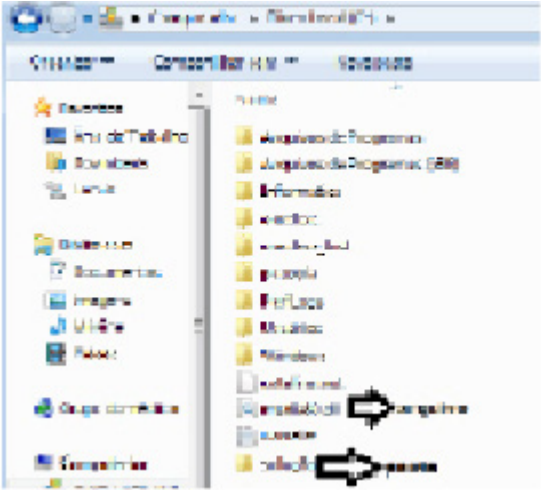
Computador ▸ Disco Local (C:) ▸

Organizar ▾ Compartilhar com ▾ Gravar

Favoritos
Área de Trabalho
Downloads
Locais

Bibliotecas
Documentos
Imagens
Músicas
Vídeos

Grupo doméstico

Computador

Nome
Arquivos de Programas
Arquivos de Programas (x86)
Informática
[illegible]
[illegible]
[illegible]
PerfLogs
Usuários
Windows
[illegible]
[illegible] arquivo
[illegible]
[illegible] pasta